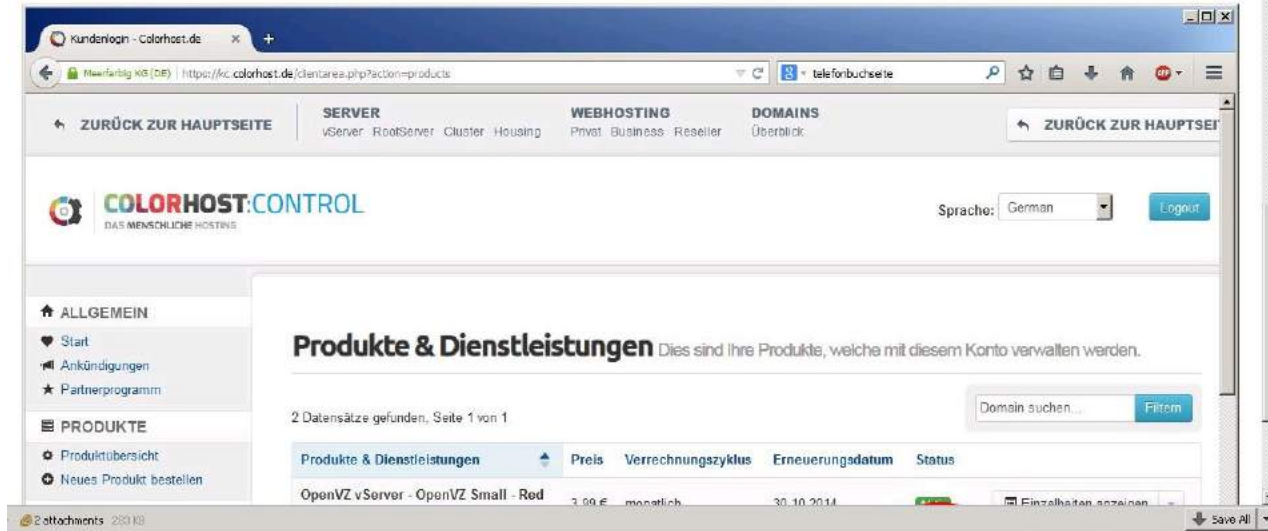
Kundenlogin - Colorhost.de

Meerfarbig KG (DE) https://kc.colorhost.de/clientarea.php?action=products

telefonbuchseite

ZURÜCK ZUR HAUPTSEITE

SERVER
vServer RootServer Cluster Housing

WEBHOSTING
Privat Business Reseller

DOMAINS
Überblick

ZURÜCK ZUR HAUPTSEI

COLORHOST:CONTROL
DAS MENSCHLICHE HOSTING

Sprache: German

Logout

ALLGEMEIN
Start
Ankündigungen
Partnerprogramm

PRODUKTE
Produktübersicht
Neues Produkt bestellen

Produkte & Dienstleistungen Dies sind Ihre Produkte, welche mit diesem Konto verwalten werden.

2 Datensätze gefunden, Seite 1 von 1

Domain suchen...

Filtern

| Produkte & Dienstleistungen | Preis | Verrechnungszyklus | Erneuerungsdatum | Status | |
|---|---|---|---|---|---|
| OpenVZ vServer - OpenVZ Small - Red | 3,99 € | monatlich | 30.10.2014 | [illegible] | Einzelheiten anzeigen |

2 attachments 283 KB

Save All